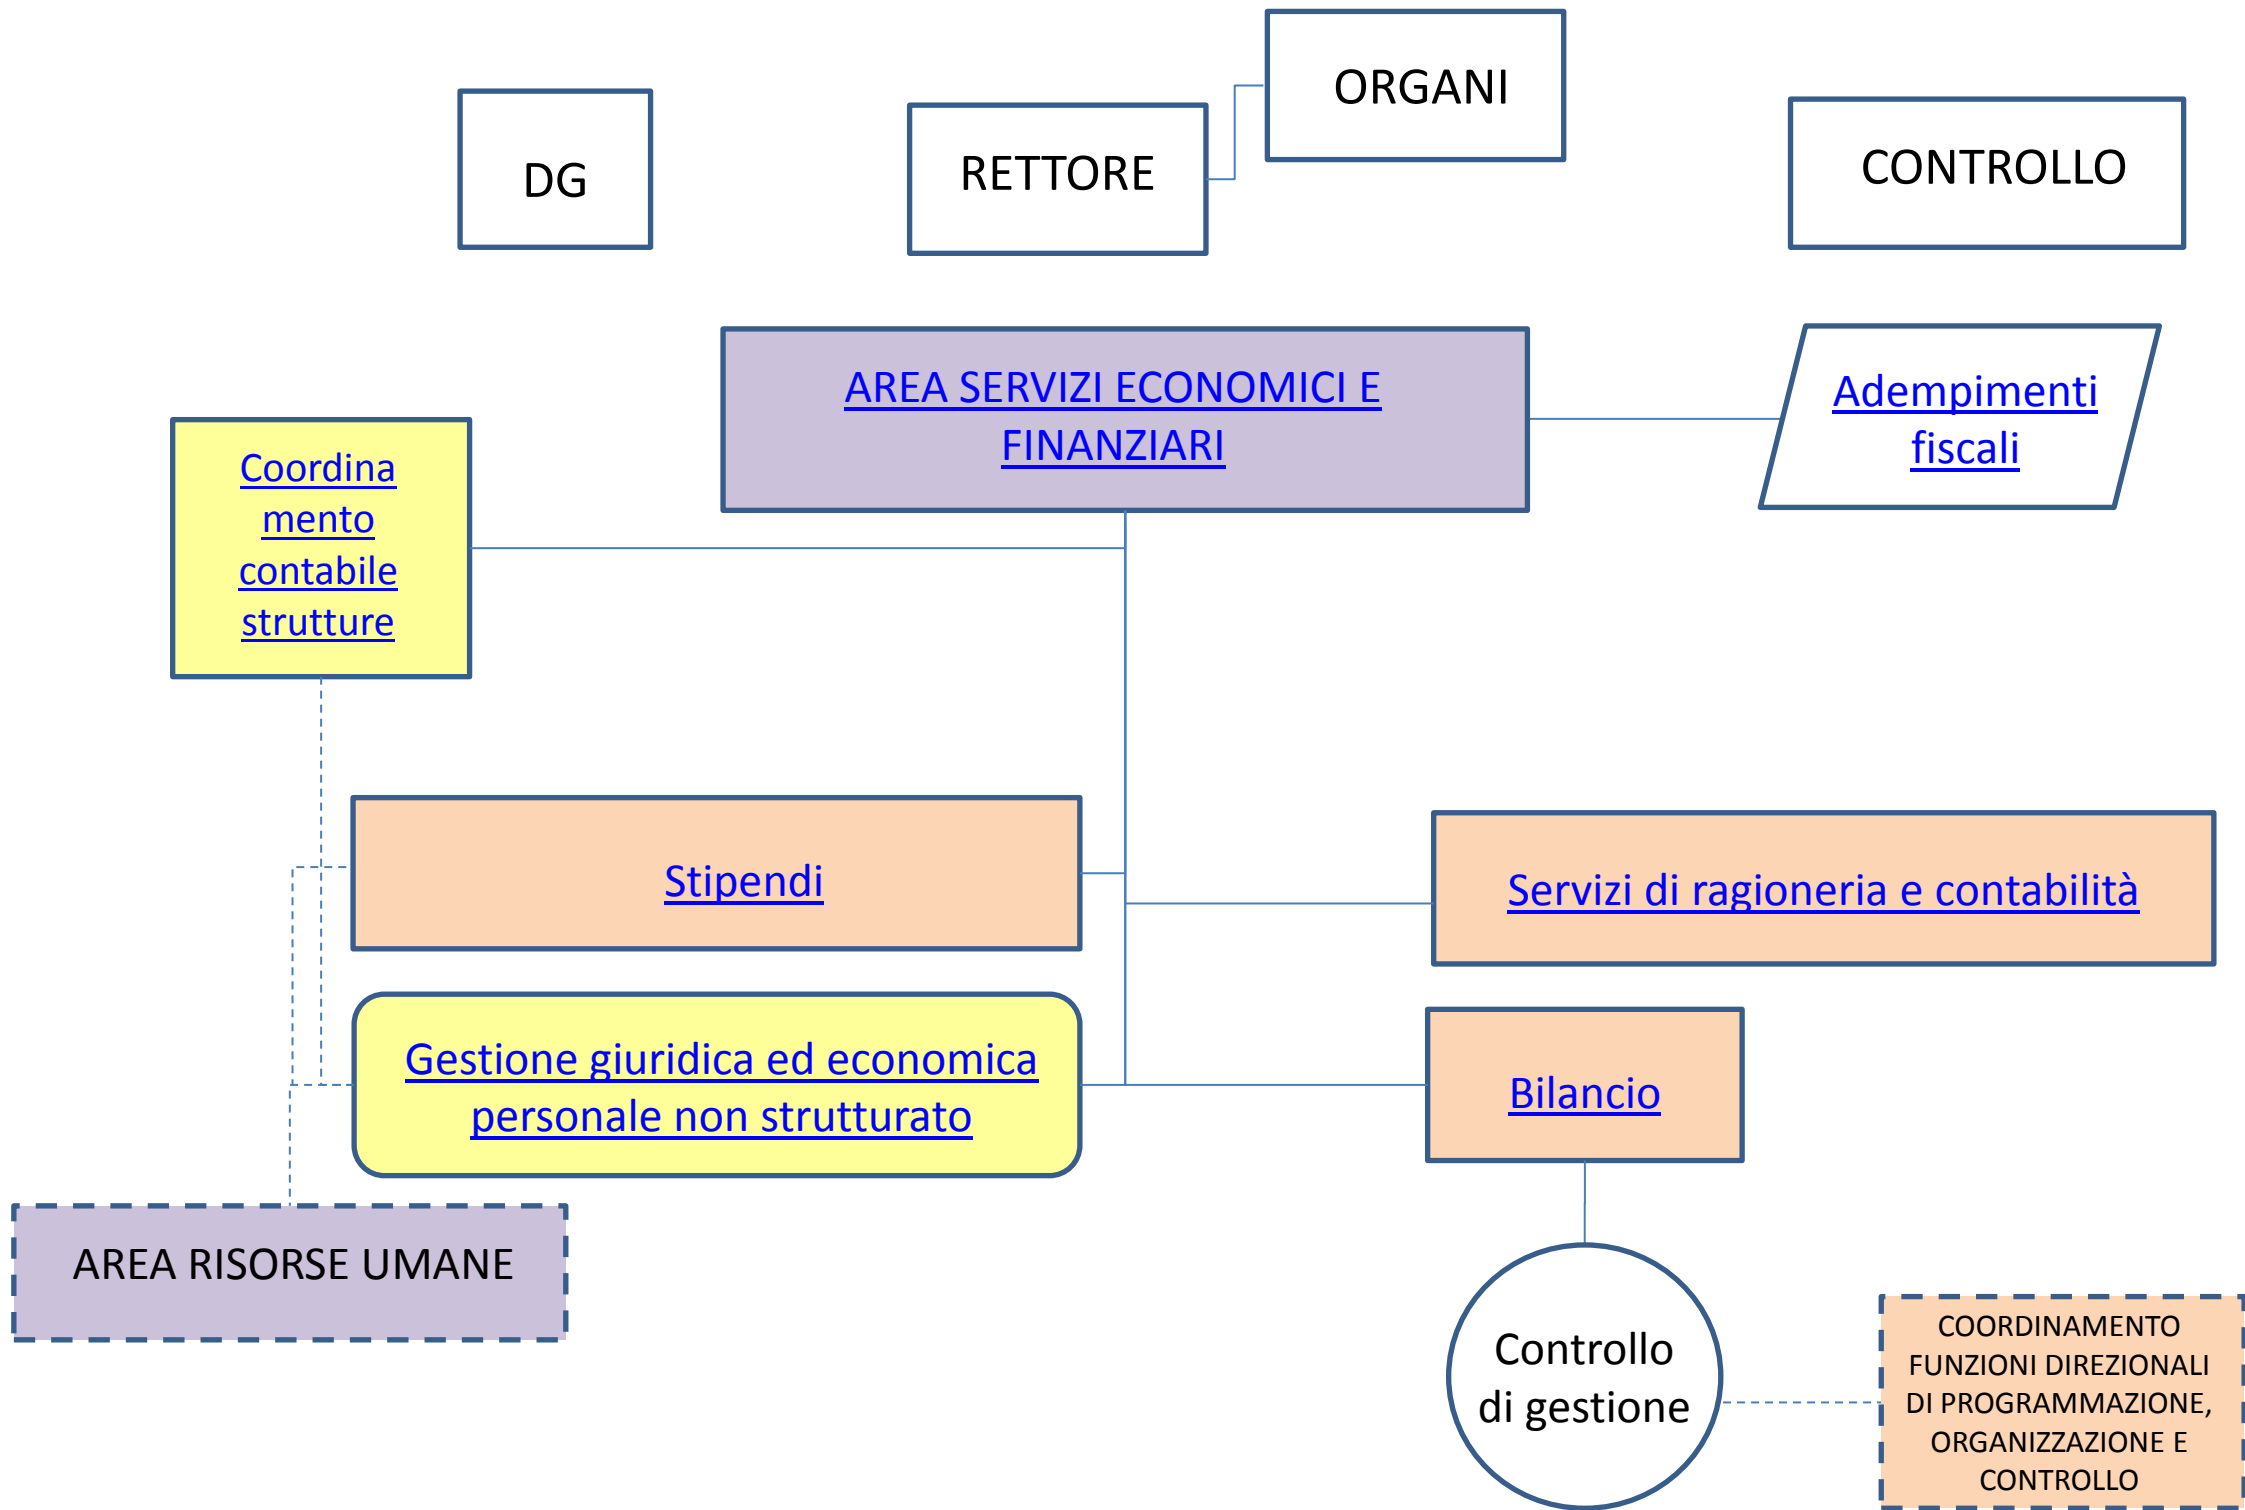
DG

RETTORE

ORGANI

CONTROLLO

AREA SERVIZI ECONOMICI E FINANZIARI

Adempimenti fiscali

Coordinamento contabile strutture

Stipendi

Servizi di ragioneria e contabilità

Gestione giuridica ed economica personale non strutturato

Bilancio

AREA RISORSE UMANE

Controllo di gestione

COORDINAMENTO FUNZIONI DIREZIONALI DI PROGRAMMAZIONE, ORGANIZZAZIONE E CONTROLLO